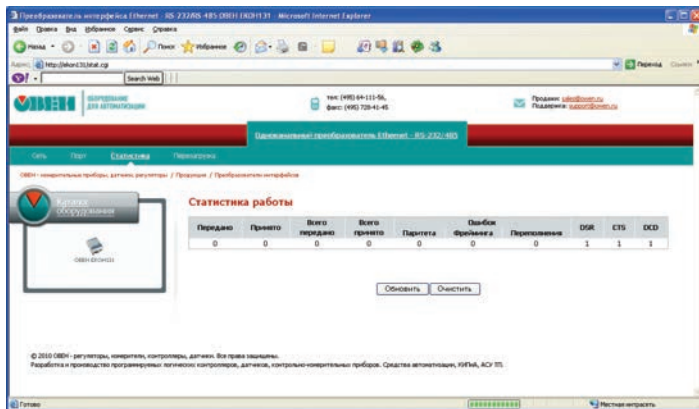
Преобразователь интерфейса Ethernet - RS 232/RS 485 ОВЕН ЕКОН131 - Microsoft Internet Explorer

Файл Правка Вид Избранное Сервис Справка

Назад Поиск Избранное

Адрес http://ekon131/stat.cgi

Переход

Search Web

ОВЕН ОБОРУДОВАНИЕ ДЛЯ АВТОМАТИЗАЦИИ

тел: (495) 64-111-56, факс: (495) 728-41-45

Продажи: sales@owen.ru
Поддержка: support@owen.ru

Одноканальный преобразователь Ethernet - RS-232/485

Сеть Порт Статистика Перезагрузка

ОВЕН - измерительные приборы, датчики, регуляторы / Продукция / Преобразователи интерфейсов

Каталог оборудования

ОВЕН ЕКОН131

Статистика работы

| Передано | Принято | Всего передано | Всего принято | Паритета | Ошибок Фрейминга | Переполнения | DSR | CTS | DCD |
|---|---|---|---|---|---|---|---|---|---|
| 0 | 0 | 0 | 0 | 0 | 0 | 0 | 1 | 1 | 1 |

Обновить Очистить

© 2010 ОВЕН - регуляторы, измерители, контроллеры, датчики. Все права защищены.
Разработка и производство программируемых логических контроллеров, датчиков, контрольно-измерительных приборов. Средства автоматизации, КИПиА, АСУ ТП.

Готово

Местная интрасеть